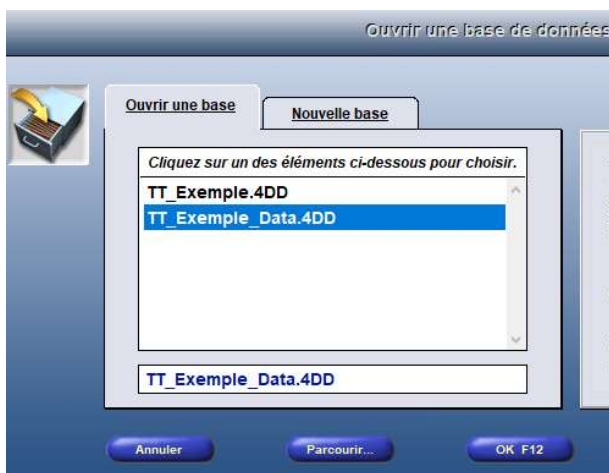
Ouvrir une base de données

Ouvrir une base

Nouvelle base

Cliquez sur un des éléments ci-dessous pour choisir.

TT_Exemple.4DD

TT_Exemple_Data.4DD

TT_Exemple_Data.4DD

Annuler

Parcourir...

OK F12